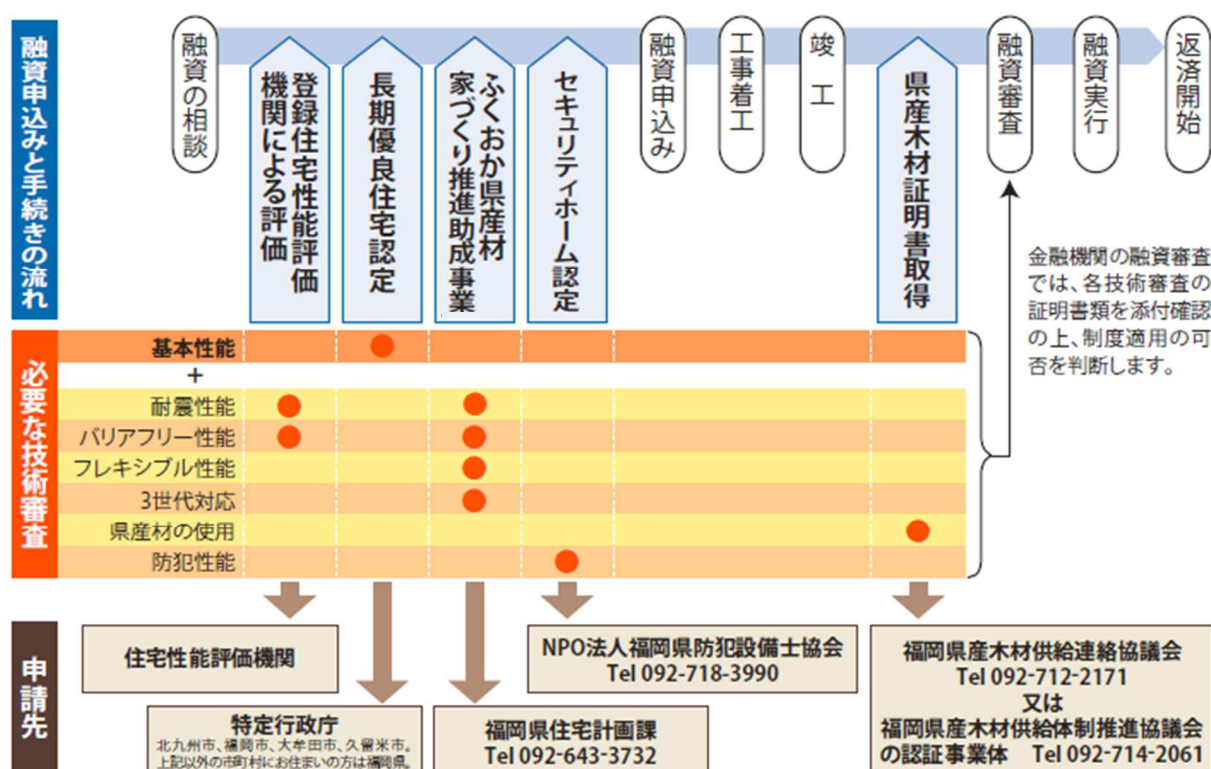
融資申込みと手続きの流れ

融資の相談
登録住宅性能評価機関による評価
長期優良住宅認定
ふくおか県産材家づくり推進助成事業
セキュリティホーム認定
融資申込み
工事着工
竣工
県産木材証明書取得
融資審査
融資実行
返済開始

金融機関の融資審査では、各技術審査の証明書類を添付確認の上、制度適用の可否を判断します。

必要な技術審査

| | 登録住宅性能評価機関による評価 | 長期優良住宅認定 | ふくおか県産材家づくり推進助成事業 | セキュリティホーム認定 | | 県産木材証明書取得 |
|---|---|---|---|---|---|---|
| 基本性能 | | ● | | | | |
| + | | | | | | |
| 耐震性能 | ● | | ● | | | |
| バリアフリー性能 | ● | | ● | | | |
| フレキシブル性能 | | | ● | | | |
| 3世代対応 | | | ● | | | |
| 県産材の使用 | | | | | | ● |
| 防犯性能 | | | | ● | | |

申請先

住宅性能評価機関

特定行政庁
北九州市、福岡市、大牟田市、久留米市。上記以外の市町村にお住まいの方は福岡県。

福岡県住宅計画課
Tel 092-643-3732

NPO法人福岡県防犯設備士協会
Tel 092-718-3990

福岡県産木材供給連絡協議会
Tel 092-712-2171
又は
福岡県産木材供給体制推進協議会の認証事業体 Tel 092-714-2061